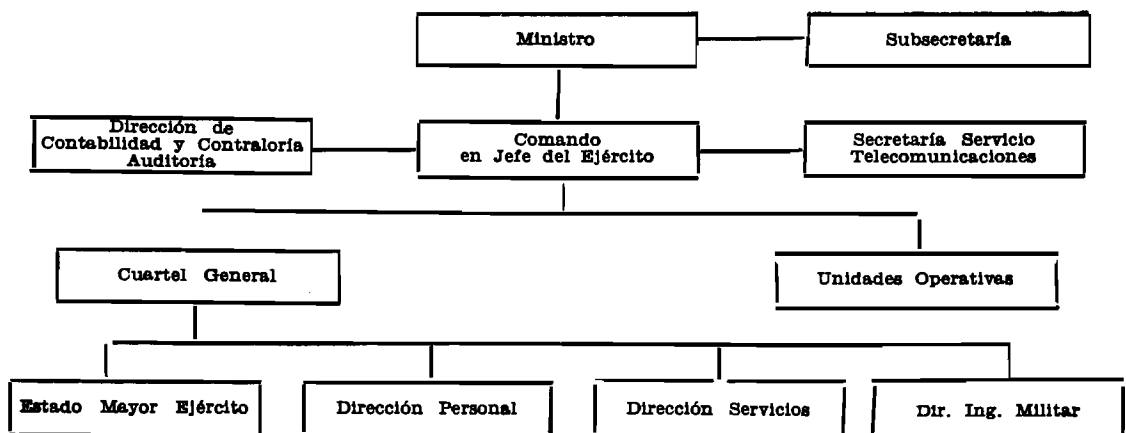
Ministro

Subsecretaría

Dirección de Contabilidad y Contraloría Auditoría

Comando en Jefe del Ejército

Secretaría Servicio Telecomunicaciones

Cuartel General

Unidades Operativas

Estado Mayor Ejército

Dirección Personal

Dirección Servicios

Dir. Ing. Militar